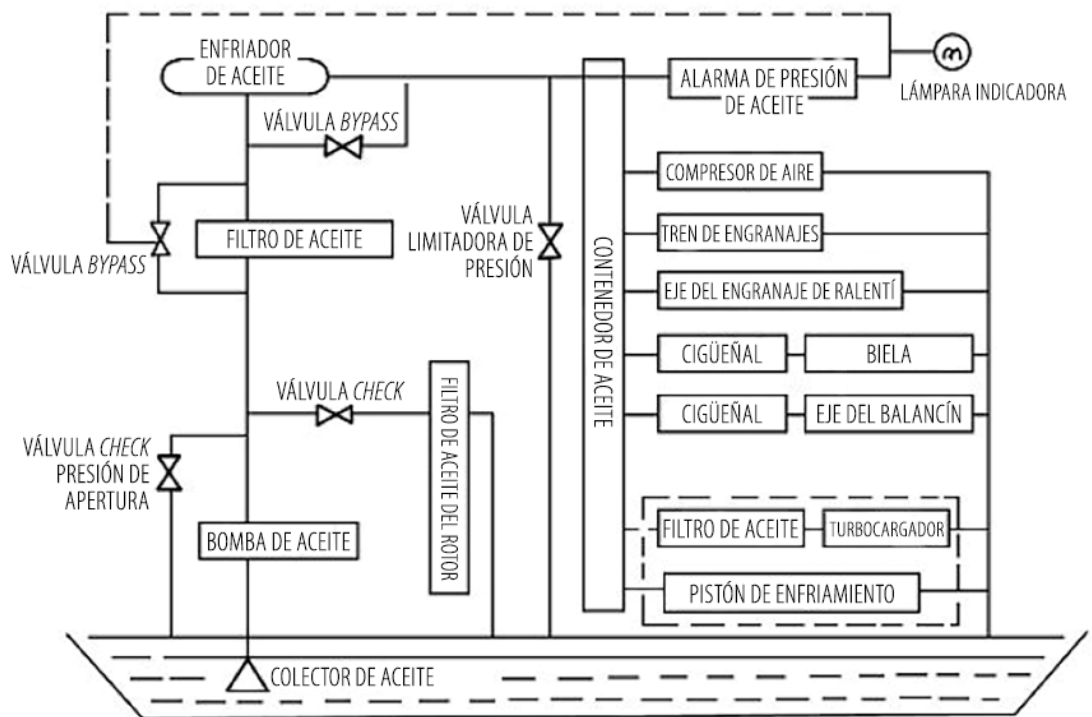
ENFRIADOR DE ACEITE

ALARMA DE PRESIÓN DE ACEITE

LÁMPARA INDICADORA

VÁLVULA *BYPASS*

COMPRESOR DE AIRE

VÁLVULA LIMITADORA DE PRESIÓN

TREN DE ENGRANAJES

FILTRO DE ACEITE

VÁLVULA *BYPASS*

CONTENEDOR DE ACEITE

EJE DEL ENGRANAJE DE RALENTÍ

CIGÜEÑAL

BIELA

VÁLVULA *CHECK*

FILTRO DE ACEITE DEL ROTOR

CIGÜEÑAL

EJE DEL BALANCÍN

VÁLVULA *CHECK* PRESIÓN DE APERTURA

FILTRO DE ACEITE

TURBOCARGADOR

BOMBA DE ACEITE

PISTÓN DE ENFRIAMIENTO

COLECTOR DE ACEITE